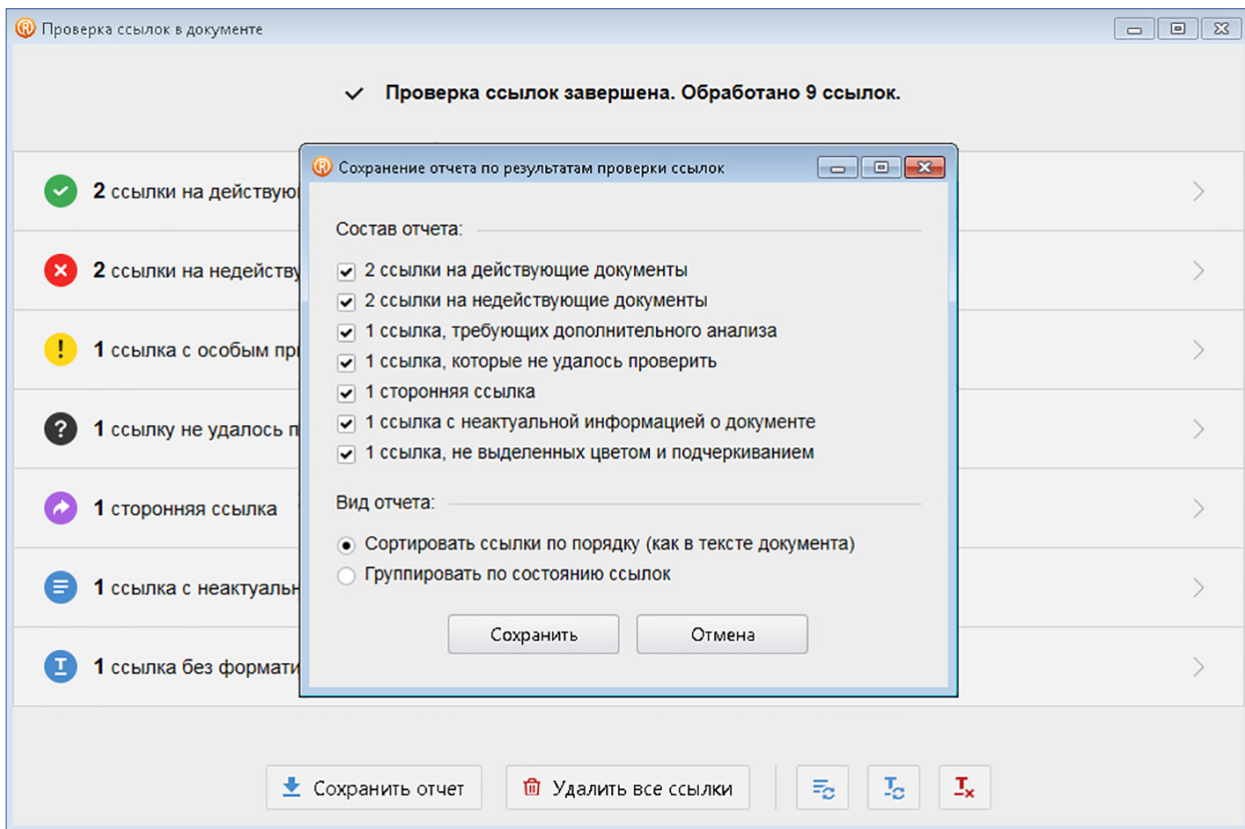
Проверка ссылок в документе

Проверка ссылок завершена. Обработано 9 ссылок.

2 ссылки на действую

2 ссылки на недейству

1 ссылка с особым пр

1 ссылку не удалось п

1 сторонняя ссылка

1 ссылка с неактуальн

1 ссылка без формати

Сохранение отчета по результатам проверки ссылок

Состав отчета:

2 ссылки на действующие документы
2 ссылки на недействующие документы
1 ссылка, требующих дополнительного анализа
1 ссылка, которые не удалось проверить
1 сторонняя ссылка
1 ссылка с неактуальной информацией о документе
1 ссылка, не выделенных цветом и подчеркиванием

Вид отчета:

Сортировать ссылки по порядку (как в тексте документа)
Группировать по состоянию ссылок

Сохранить
Отмена

Сохранить отчет
Удалить все ссылки